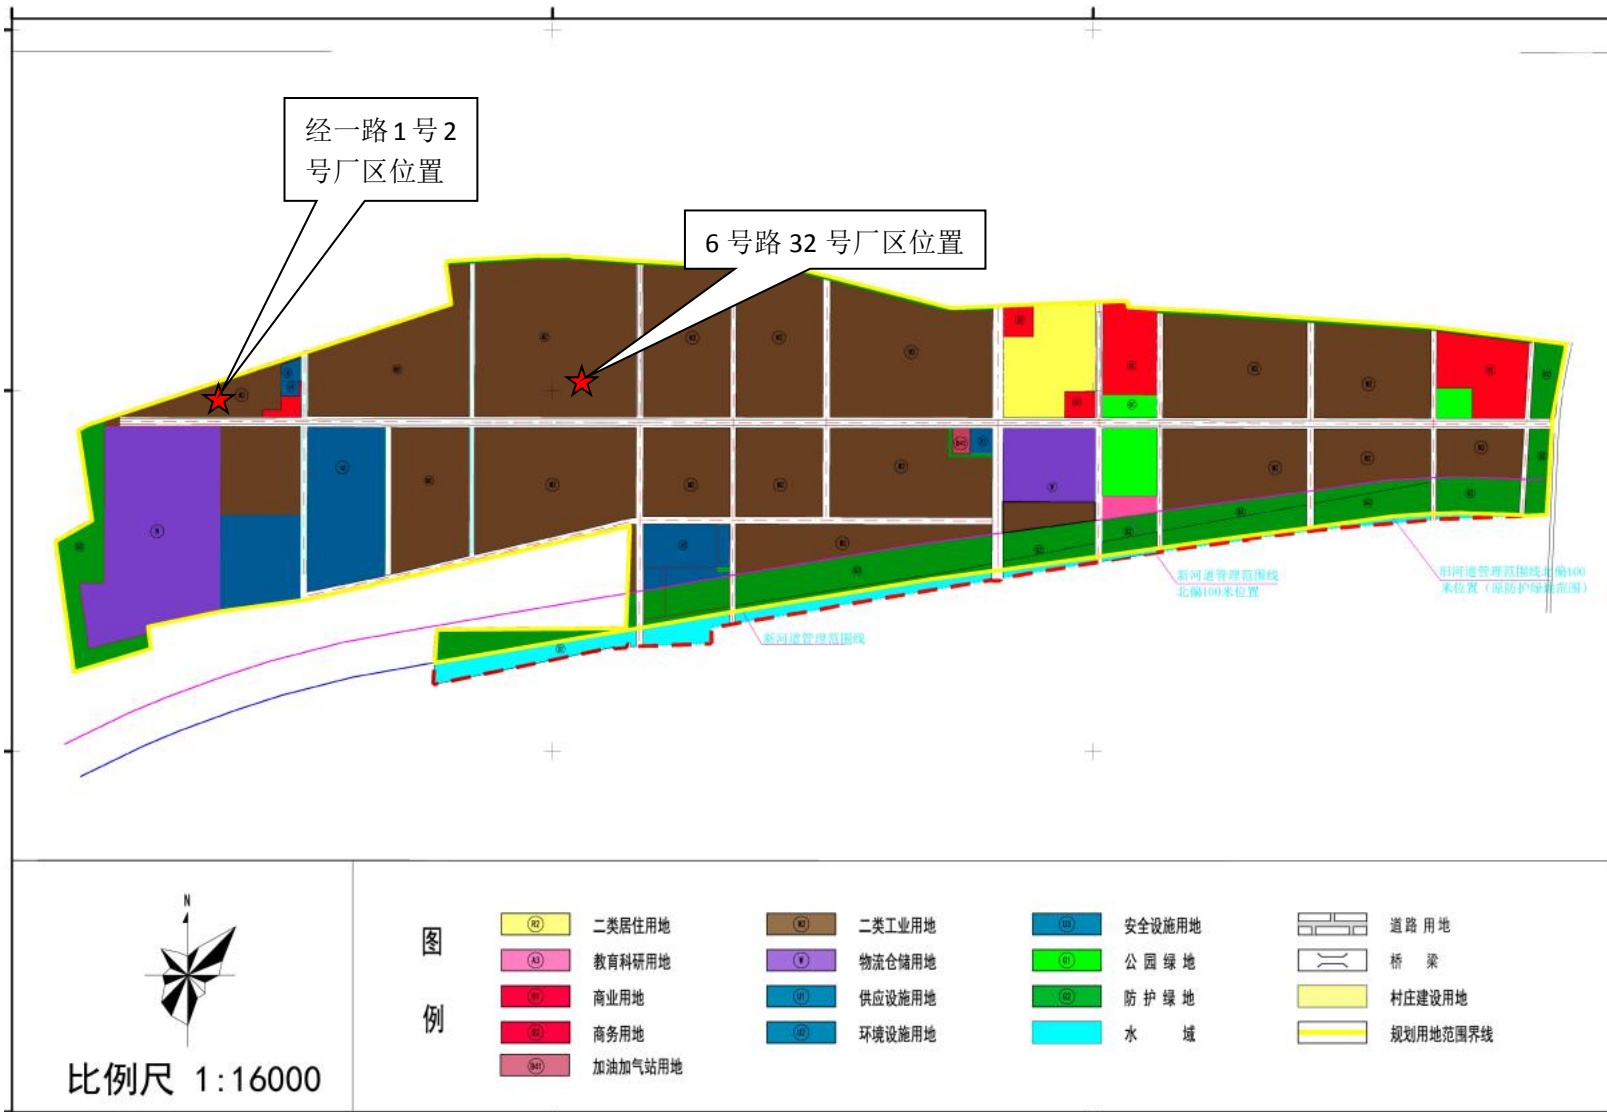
经一路 1 号 2 号厂区位置

6 号路 32 号厂区位置

新河道管理范围线北偏100米位置

旧河道管理范围线北偏100米位置（原防护绿地范围）

新河道管理范围线

N

比例尺 1:16000

图例

| R2 | 二类居住用地 | M2 | 二类工业用地 | U3 | 安全设施用地 | | 道路用地 |
|---|---|---|---|---|---|---|---|
| A3 | 教育科研用地 | W | 物流仓储用地 | G1 | 公园绿地 | | 桥梁 |
| B1 | 商业用地 | U1 | 供应设施用地 | G2 | 防护绿地 | | 村庄建设用地 |
| B2 | 商务用地 | U2 | 环境设施用地 | | 水域 | | 规划用地范围界线 |
| B41 | 加油加气站用地 | | | | | | |